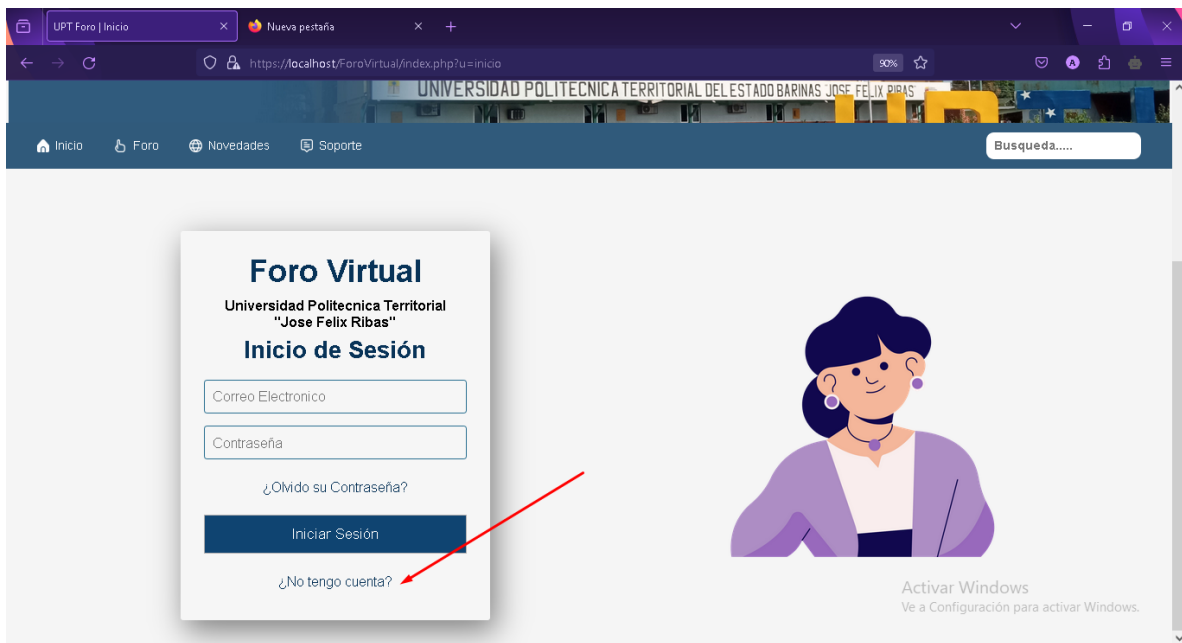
UPT Foro | Inicio
Nueva pestaña
https://localhost/ForoVirtual/index.php?u=inicio
90%

UNIVERSIDAD POLITECNICA TERRITORIAL DEL ESTADO BARINAS JOSE FELIX RIBAS

Inicio
Foro
Novedades
Soporte
Busqueda.....

Foro Virtual
Universidad Politecnica Territorial "Jose Felix Ribas"
Inicio de Sesión
Correo Electronico
Contraseña
¿Olvido su Contraseña?
Iniciar Sesión
¿No tengo cuenta?

Activar Windows
Ve a Configuración para activar Windows.